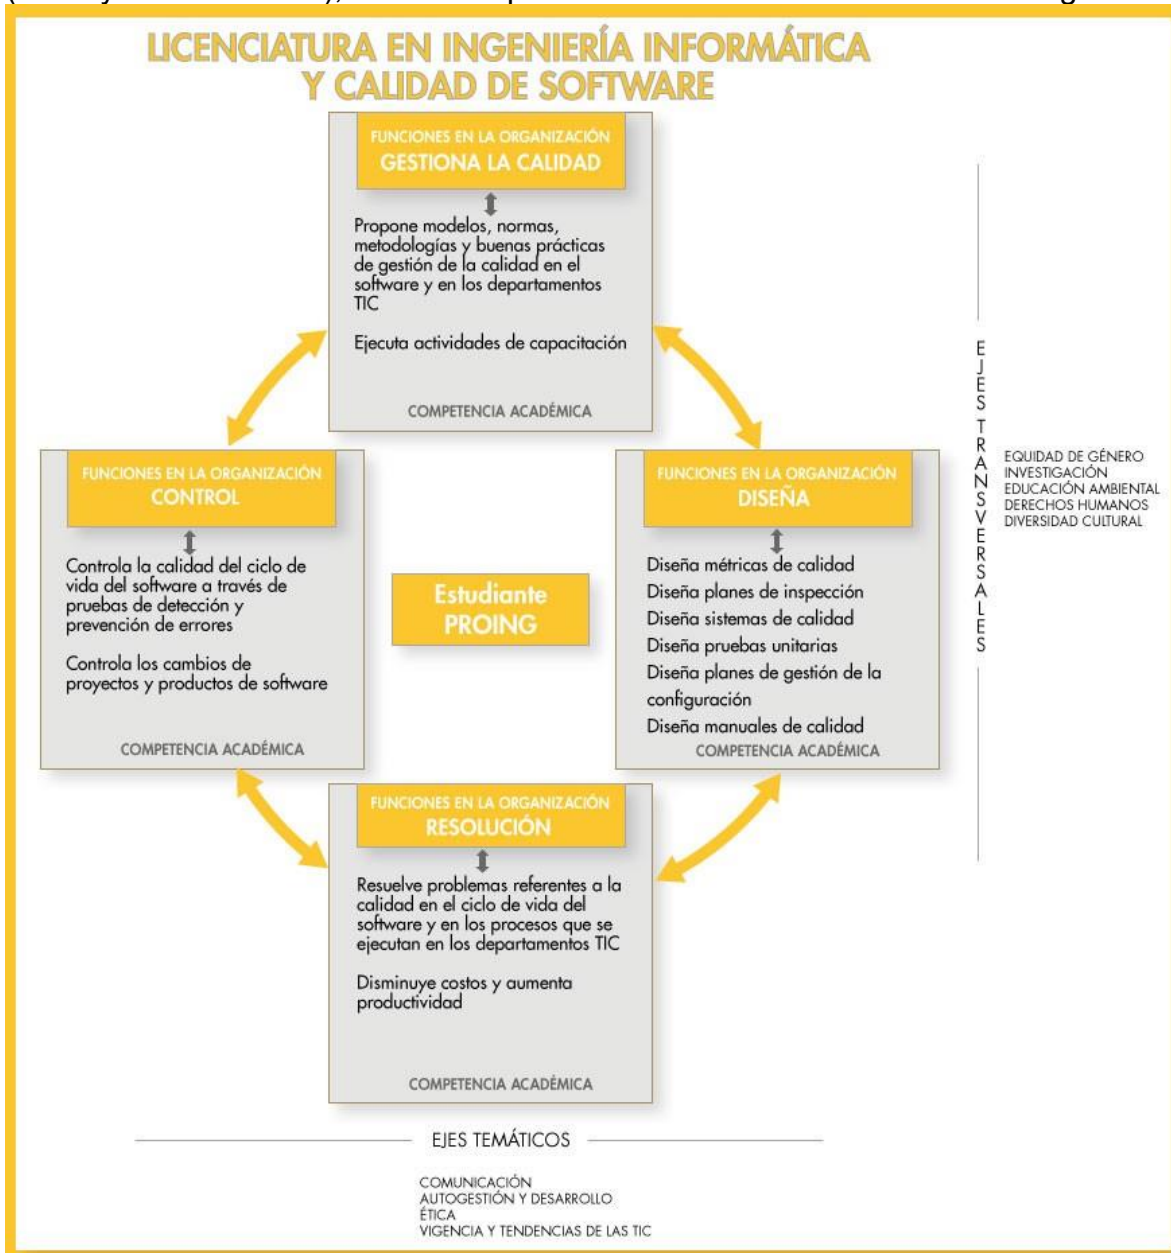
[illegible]

LICENCIATURA EN INGENIERÍA INFORMÁTICA Y CALIDAD DE SOFTWARE

FUNCIONES EN LA ORGANIZACIÓN
GESTIONA LA CALIDAD

Propone modelos, normas, metodologías y buenas prácticas de gestión de la calidad en el software y en los departamentos TIC

Ejecuta actividades de capacitación

COMPETENCIA ACADÉMICA

FUNCIONES EN LA ORGANIZACIÓN
CONTROL

Controla la calidad del ciclo de vida del software a través de pruebas de detección y prevención de errores

Controla los cambios de proyectos y productos de software

COMPETENCIA ACADÉMICA

Estudiante PROING

FUNCIONES EN LA ORGANIZACIÓN
DISEÑA

Diseña métricas de calidad
Diseña planes de inspección
Diseña sistemas de calidad
Diseña pruebas unitarias
Diseña planes de gestión de la configuración
Diseña manuales de calidad

COMPETENCIA ACADÉMICA

FUNCIONES EN LA ORGANIZACIÓN
RESOLUCIÓN

Resuelve problemas referentes a la calidad en el ciclo de vida del software y en los procesos que se ejecutan en los departamentos TIC

Disminuye costos y aumenta productividad

COMPETENCIA ACADÉMICA

EJES TRANSVERSALES

EQUIDAD DE GÉNERO
INVESTIGACIÓN
EDUCACIÓN AMBIENTAL
DERECHOS HUMANOS
DIVERSIDAD CULTURAL

EJES TEMÁTICOS

COMUNICACIÓN
AUTOGESTIÓN Y DESARROLLO
ÉTICA
VIGENCIA Y TENDENCIAS DE LAS TIC